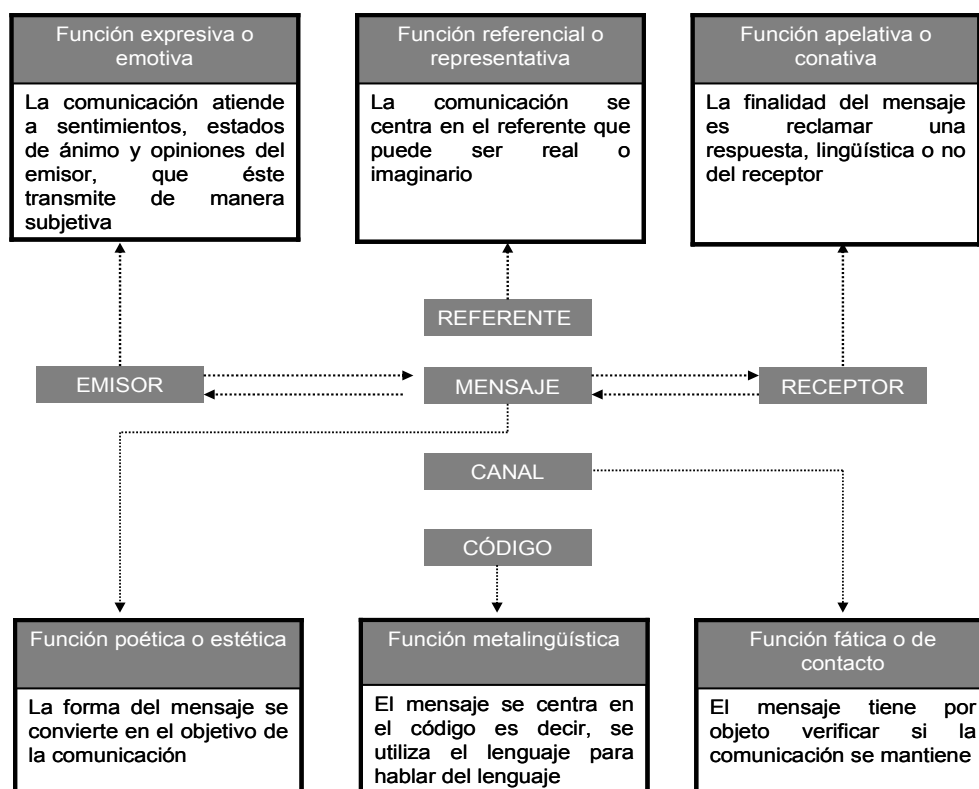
Función expresiva o emotiva

La comunicación atiende a sentimientos, estados de ánimo y opiniones del emisor, que éste transmite de manera subjetiva

Función referencial o representativa

La comunicación se centra en el referente que puede ser real o imaginario

Función apelativa o conativa

La finalidad del mensaje es reclamar una respuesta, lingüística o no del receptor

REFERENTE

EMISOR

MENSAJE

RECEPTOR

CANAL

CÓDIGO

Función poética o estética

La forma del mensaje se convierte en el objetivo de la comunicación

Función metalingüística

El mensaje se centra en el código es decir, se utiliza el lenguaje para hablar del lenguaje

Función fática o de contacto

El mensaje tiene por objeto verificar si la comunicación se mantiene